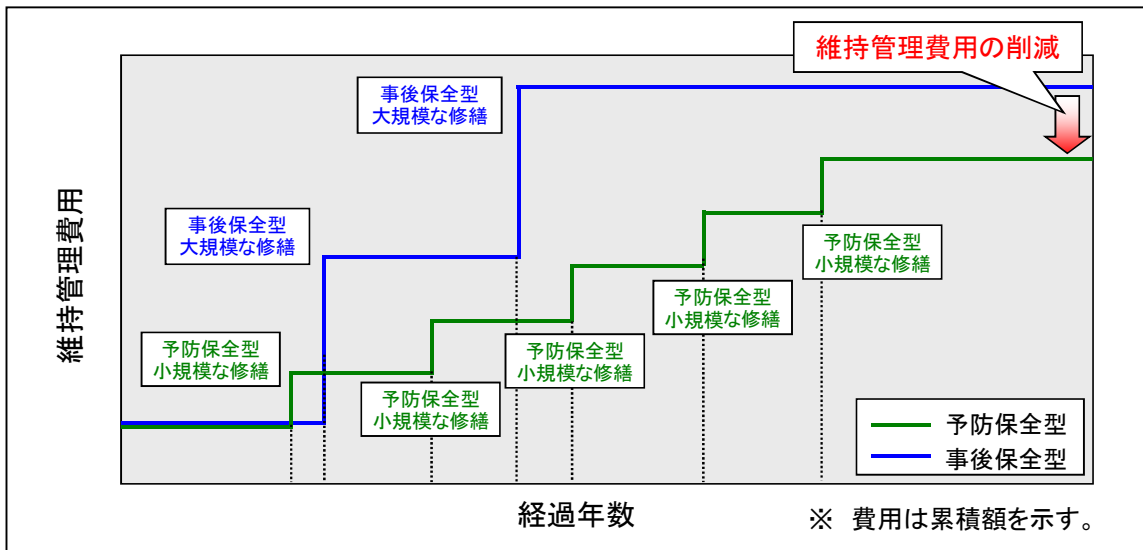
維持管理費用の削減

事後保全型
大規模な修繕

事後保全型
大規模な修繕

維持管理費用

予防保全型
小規模な修繕

予防保全型
小規模な修繕

予防保全型
小規模な修繕

予防保全型
小規模な修繕

予防保全型
小規模な修繕

予防保全型
事後保全型

経過年数

※ 費用は累積額を示す。